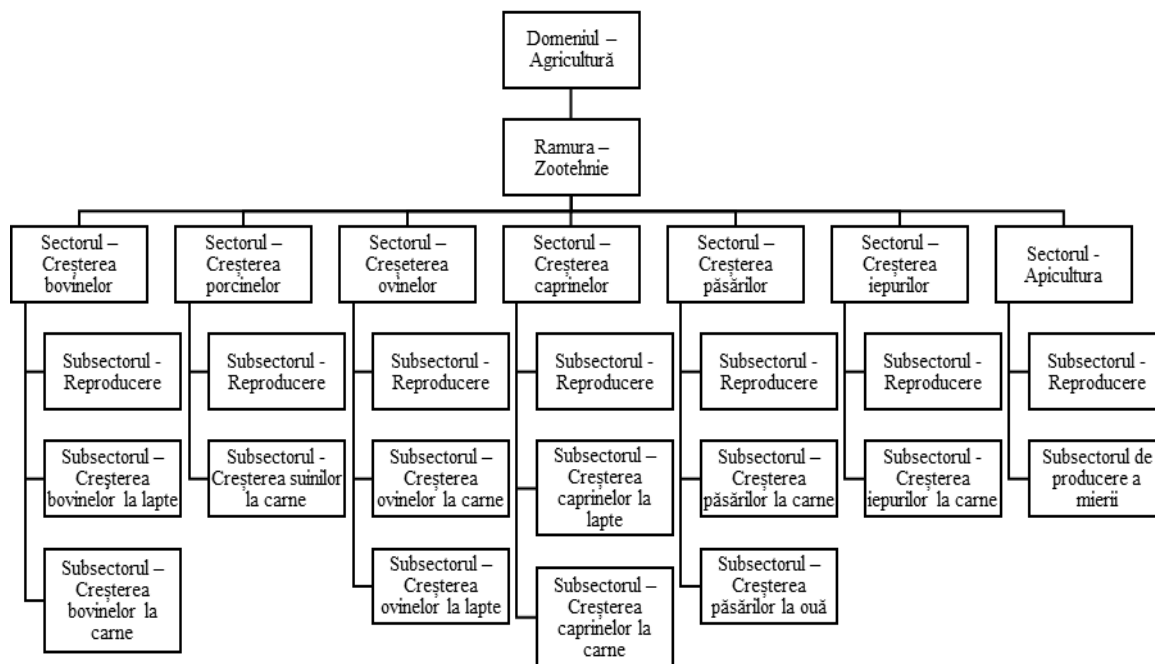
Domeniul – Agricultură

Ramura – Zootehnie

Sectorul – Creșterea bovinelor

Subsectorul - Reproducere

Subsectorul – Creșterea bovinelor la lapte

Subsectorul – Creșterea bovinelor la carne

Sectorul – Creșterea porcinelor

Subsectorul - Reproducere

Subsectorul - Creșterea suinilor la carne

Sectorul – Creșeterea ovinelor

Subsectorul - Reproducere

Subsectorul – Creșterea ovinelor la carne

Subsectorul – Creșterea ovinelor la lapte

Sectorul – Creșterea caprinelor

Subsectorul - Reproducere

Subsectorul – Creșterea caprinelor la lapte

Subsectorul – Creșterea caprinelor la carne

Sectorul – Creșterea păsărilor

Subsectorul - Reproducere

Subsectorul – Creșterea păsărilor la carne

Subsectorul – Creșterea păsărilor la ouă

Sectorul – Creșterea iepurilor

Subsectorul - Reproducere

Subsectorul - Creșterea iepurilor la carne

Sectorul - Apicultura

Subsectorul - Reproducere

Subsectorul de producere a mierii